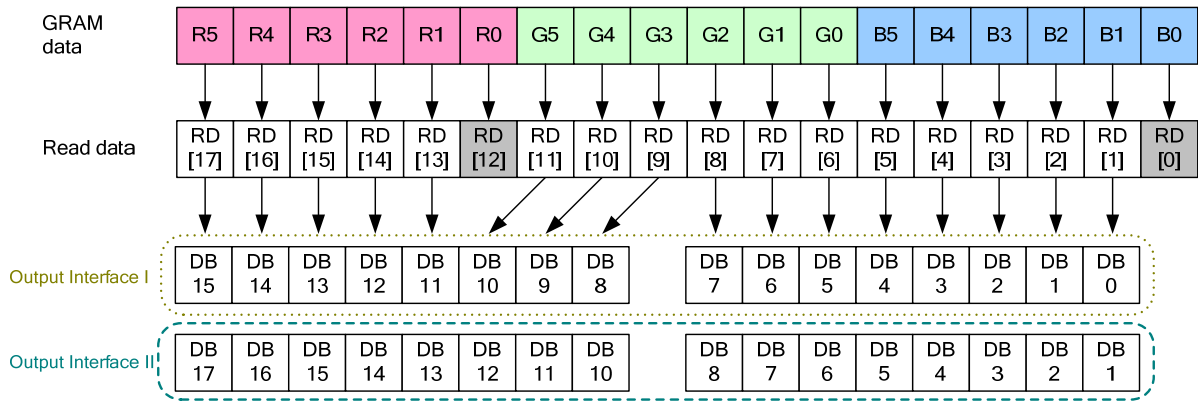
GRAM data

| R5 | R4 | R3 | R2 | R1 | R0 | G5 | G4 | G3 | G2 | G1 | G0 | B5 | B4 | B3 | B2 | B1 | B0 |
|---|---|---|---|---|---|---|---|---|---|---|---|---|---|---|---|---|---|

Read data

| RD [17] | RD [16] | RD [15] | RD [14] | RD [13] | RD [12] | RD [11] | RD [10] | RD [9] | RD [8] | RD [7] | RD [6] | RD [5] | RD [4] | RD [3] | RD [2] | RD [1] | RD [0] |
|---|---|---|---|---|---|---|---|---|---|---|---|---|---|---|---|---|---|

Output Interface I

| DB 15 | DB 14 | DB 13 | DB 12 | DB 11 | DB 10 | DB 9 | DB 8 | DB 7 | DB 6 | DB 5 | DB 4 | DB 3 | DB 2 | DB 1 | DB 0 |
|---|---|---|---|---|---|---|---|---|---|---|---|---|---|---|---|

Output Interface II

| DB 17 | DB 16 | DB 15 | DB 14 | DB 13 | DB 12 | DB 11 | DB 10 | DB 8 | DB 7 | DB 6 | DB 5 | DB 4 | DB 3 | DB 2 | DB 1 |
|---|---|---|---|---|---|---|---|---|---|---|---|---|---|---|---|